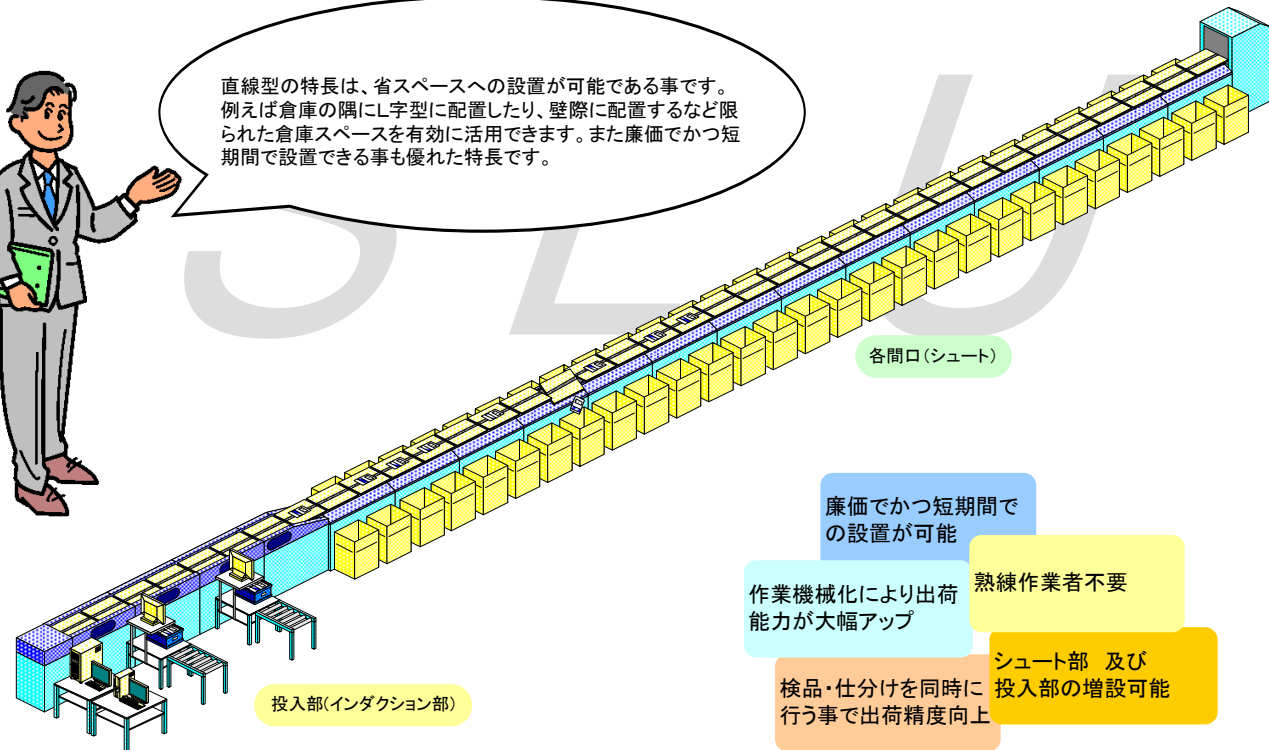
直線型の特長は、省スペースへの設置が可能である事です。例えば倉庫の隅にL字型に配置したり、壁際に配置するなど限られた倉庫スペースを有効に活用できます。また廉価でかつ短期間で設置できる事も優れた特長です。

SLU

各間口(シュート)

投入部(インダクション部)

廉価でかつ短期間での設置が可能

熟練作業者不要

作業機械化により出荷能力が大幅アップ

シュート部　及び投入部の増設可能

検品・仕分けを同時に行う事で出荷精度向上